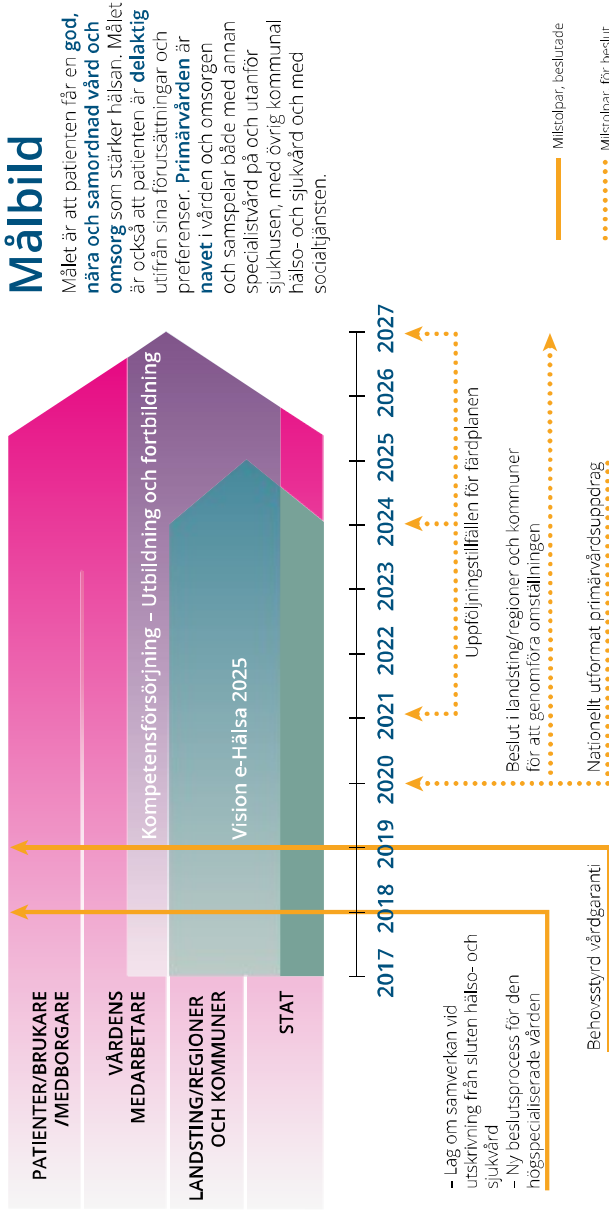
Målbild

Målet är att patienten får en god, nära och samordnad vård och omsorg som stärker hälsan. Målet är också att patienten är delaktig utifrån sina förutsättningar och preferenser. Primärvården är navet i vården och omsorgen och samspelar både med annan specialistvård på och utanför sjukhusen, med övrig kommunal hälso- och sjukvård och med socialtjänsten.

Milstolpar, beslutade

Milstolpar, för beslut

PATIENTER/BRUKARE /MEDBORGARE

VÅRDENS MEDARBETARE

LANDSTING/REGIONER OCH KOMMUNER

STAT

Kompetensförsörjning – Utbildning och fortbildning

Vision e-Hälsa 2025

2017 2018 2019 2020 2021 2022 2023 2024 2025 2026 2027

– Lag om samverkan vid utskrivning från sluten hälso- och sjukvård
– Ny beslutsprocess för den högspecialiserade vården

Behovsstyrd vårdgaranti

Beslut i landsting/regioner och kommuner för att genomföra omställningen

Uppföljningstillfällen för färdplanen

Nationellt utformat primärvårdsuppdrag